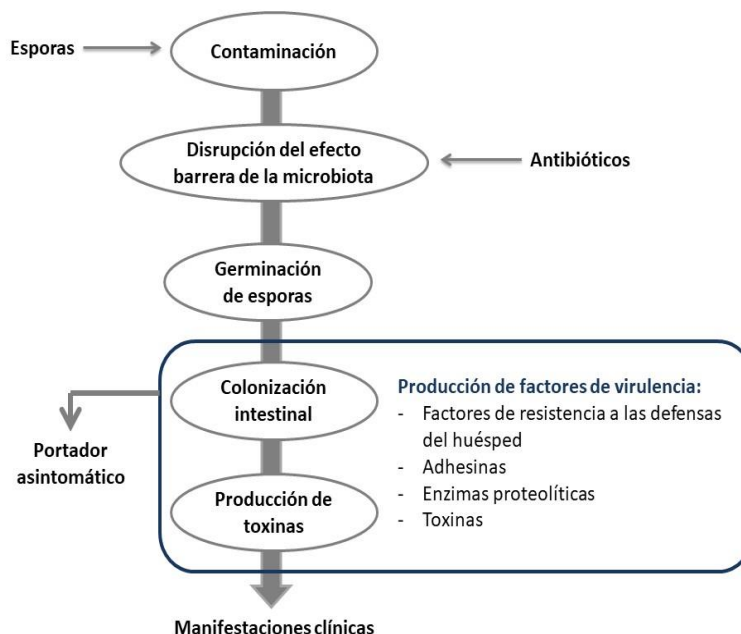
Esporas

Contaminación

Disrupción del efecto barrera de la microbiota

Antibióticos

Germinación de esporas

Colonización intestinal

Portador asintomático

Producción de toxinas

Producción de factores de virulencia:
- Factores de resistencia a las defensas del huésped
- Adhesinas
- Enzimas proteolíticas
- Toxinas

Manifestaciones clínicas